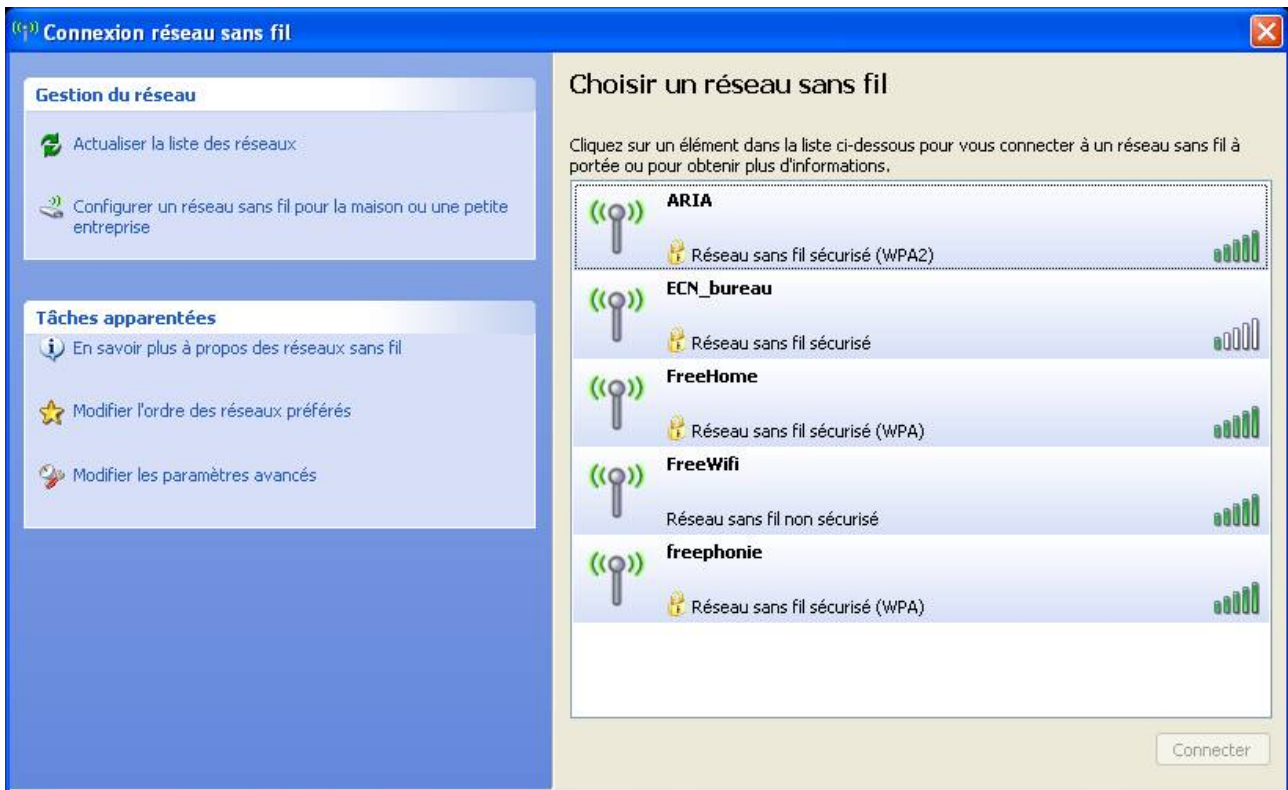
Connexion réseau sans fil

Gestion du réseau

Actualiser la liste des réseaux

Configurer un réseau sans fil pour la maison ou une petite entreprise

Tâches apparentées

En savoir plus à propos des réseaux sans fil

Modifier l'ordre des réseaux préférés

Modifier les paramètres avancés

Choisir un réseau sans fil

Cliquez sur un élément dans la liste ci-dessous pour vous connecter à un réseau sans fil à portée ou pour obtenir plus d'informations.

ARIA
Réseau sans fil sécurisé (WPA2)

ECN_bureau
Réseau sans fil sécurisé

FreeHome
Réseau sans fil sécurisé (WPA)

FreeWifi
Réseau sans fil non sécurisé

freephonie
Réseau sans fil sécurisé (WPA)

Connecter